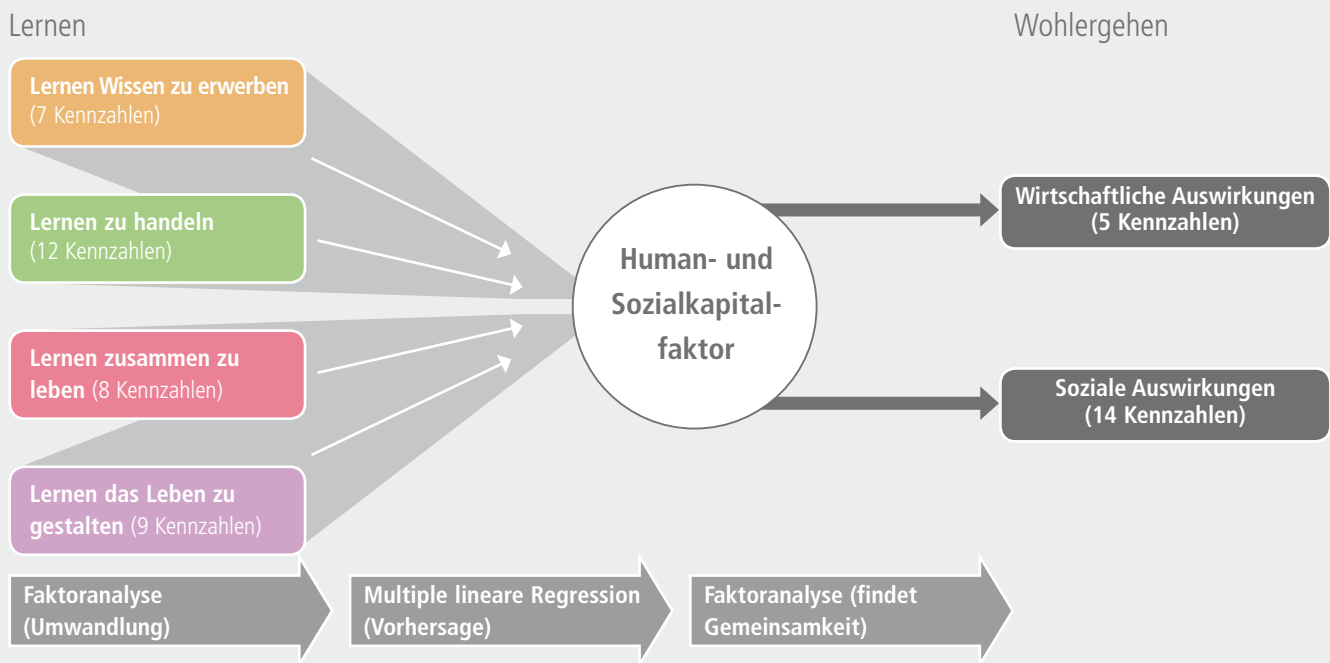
Lernen

Wohlergehen

Lernen Wissen zu erwerben (7 Kennzahlen)

Lernen zu handeln (12 Kennzahlen)

Lernen zusammen zu leben (8 Kennzahlen)

Lernen das Leben zu gestalten (9 Kennzahlen)

Human- und Sozialkapitalfaktor

Wirtschaftliche Auswirkungen (5 Kennzahlen)

Soziale Auswirkungen (14 Kennzahlen)

Faktoranalyse (Umwandlung)

Multiple lineare Regression (Vorhersage)

Faktoranalyse (findet Gemeinsamkeit)